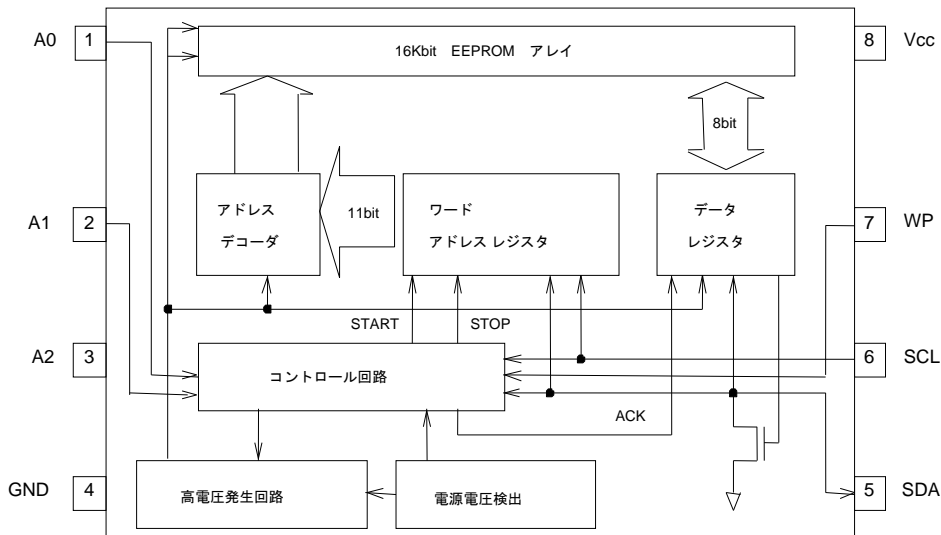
A0 1
A1 2
A2 3
GND 4
8 Vcc
7 WP
6 SCL
5 SDA

16Kbit EEPROM アレイ

8bit

アドレス
デコーダ

11bit

ワード
アドレス レジスタ

データ
レジスタ

START
STOP

コントロール回路

ACK

高電圧発生回路

電源電圧検出